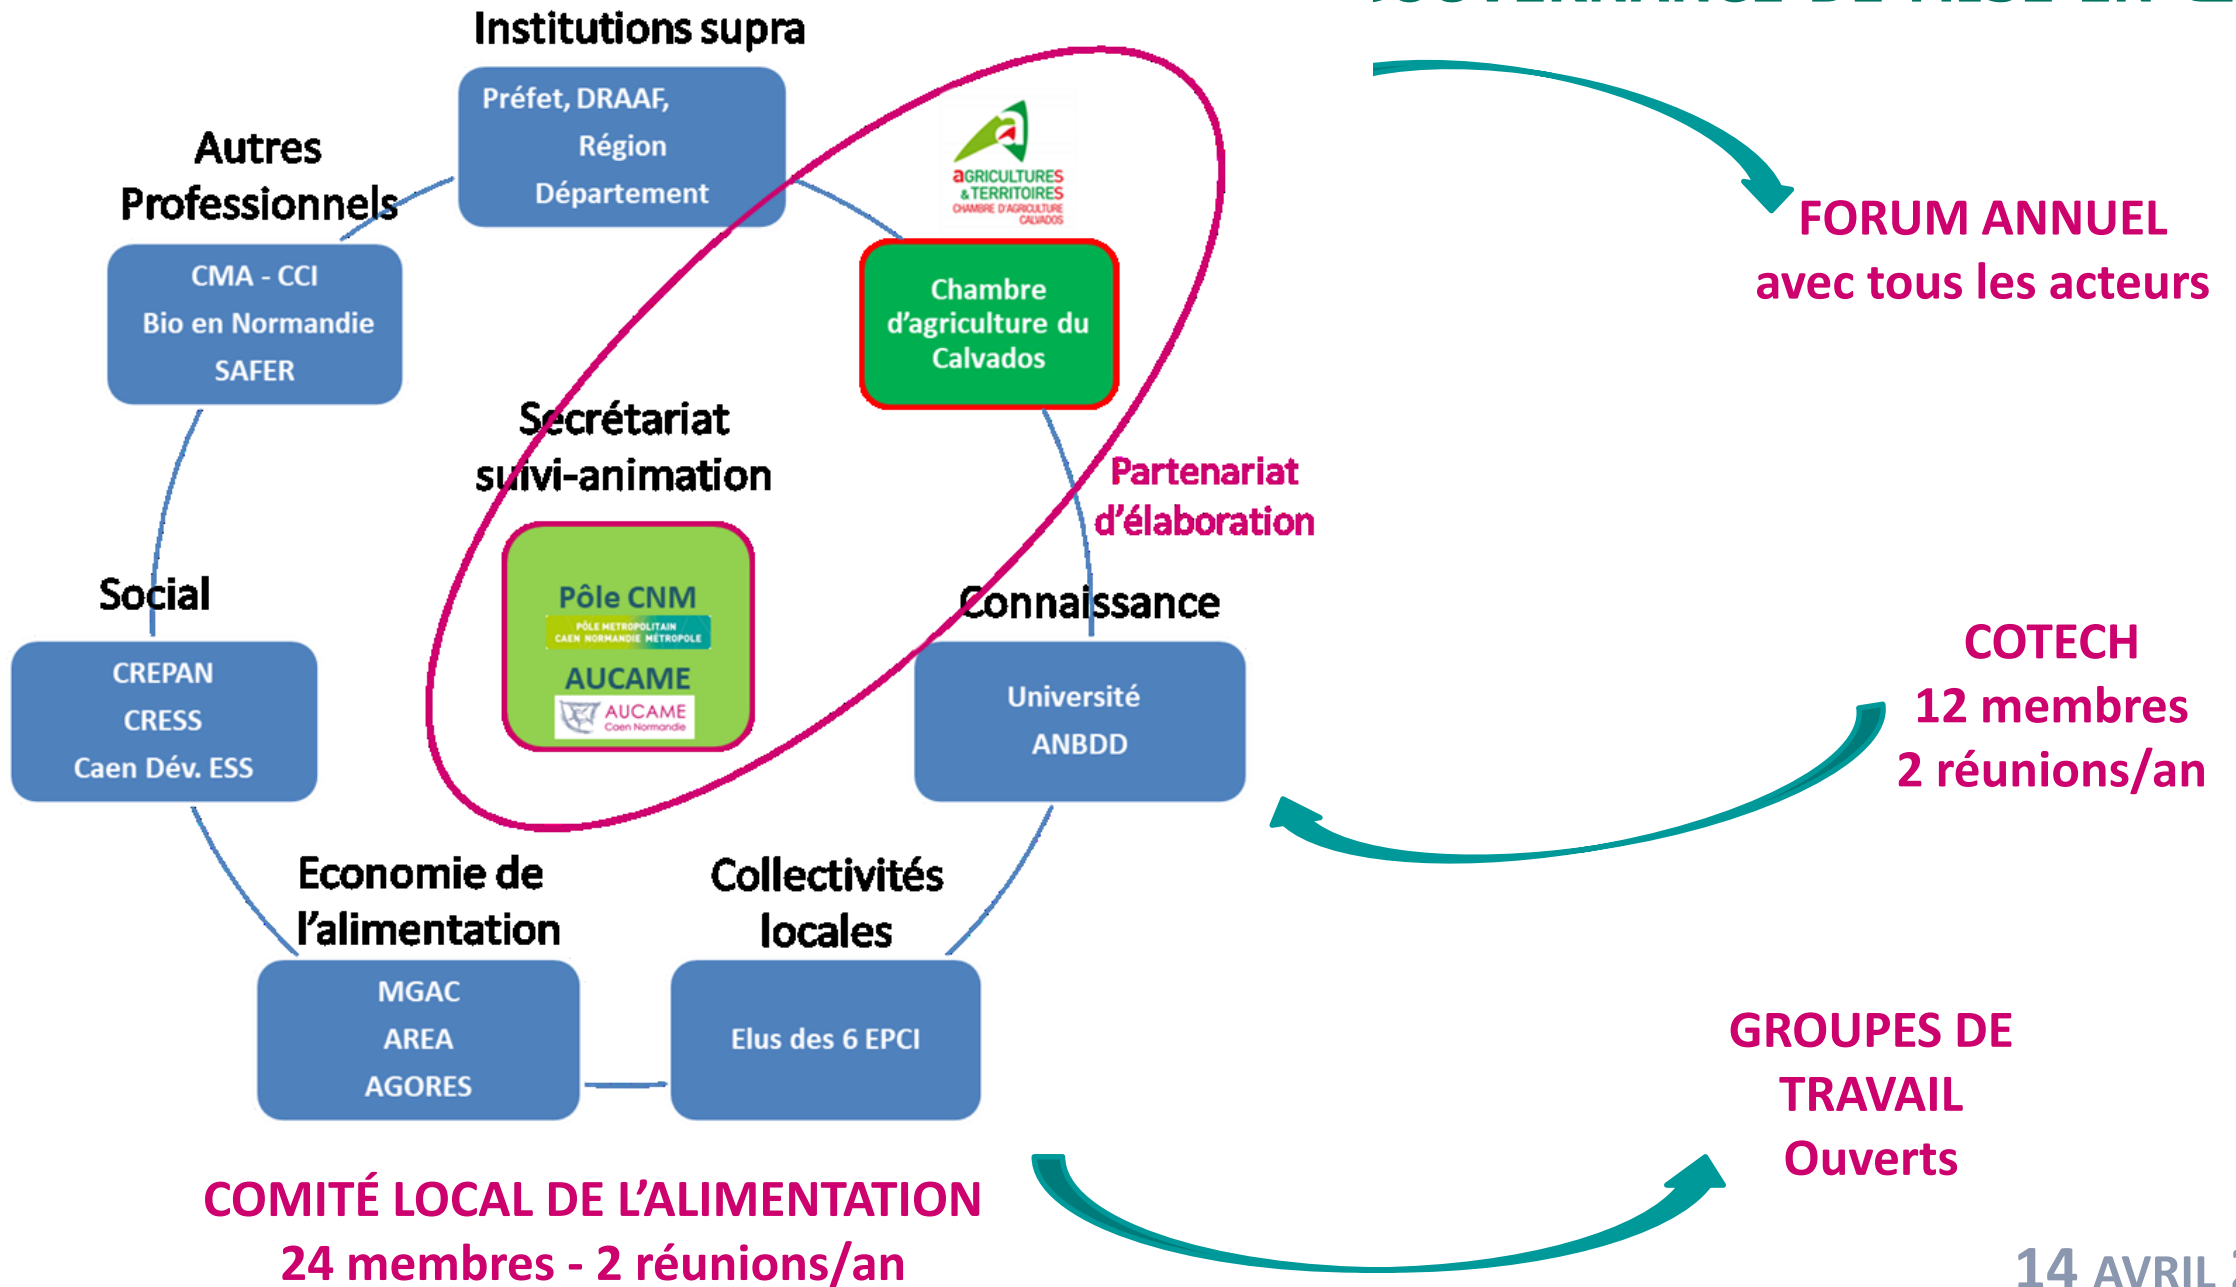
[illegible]

Institutions supra

Préfet, DRAAF, Région Département

Autres Professionnels

CMA - CCI
Bio en Normandie
SAFER

AGRICULTURES & TERRITOIRES
CHAMBRE D'AGRICULTURE CALVADOS

Chambre d'agriculture du Calvados

FORUM ANNUEL
avec tous les acteurs

Secrétariat suivi-animation

Partenariat d'élaboration

Pôle CNM
PÔLE METROPOLITAIN CAEN NORMANDIE MÉTROPOLE
AUCAME
AUCAME Caen Normandie

Social

CREPAN
CRESS
Caen Dév. ESS

Connaissance

Université
ANBDD

COTECH
12 membres
2 réunions/an

Economie de l'alimentation

MGAC
AREA
AGORES

Collectivités locales

Elus des 6 EPCI

GROUPES DE TRAVAIL
Ouverts

COMITÉ LOCAL DE L'ALIMENTATION
24 membres - 2 réunions/an

14 AVRIL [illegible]